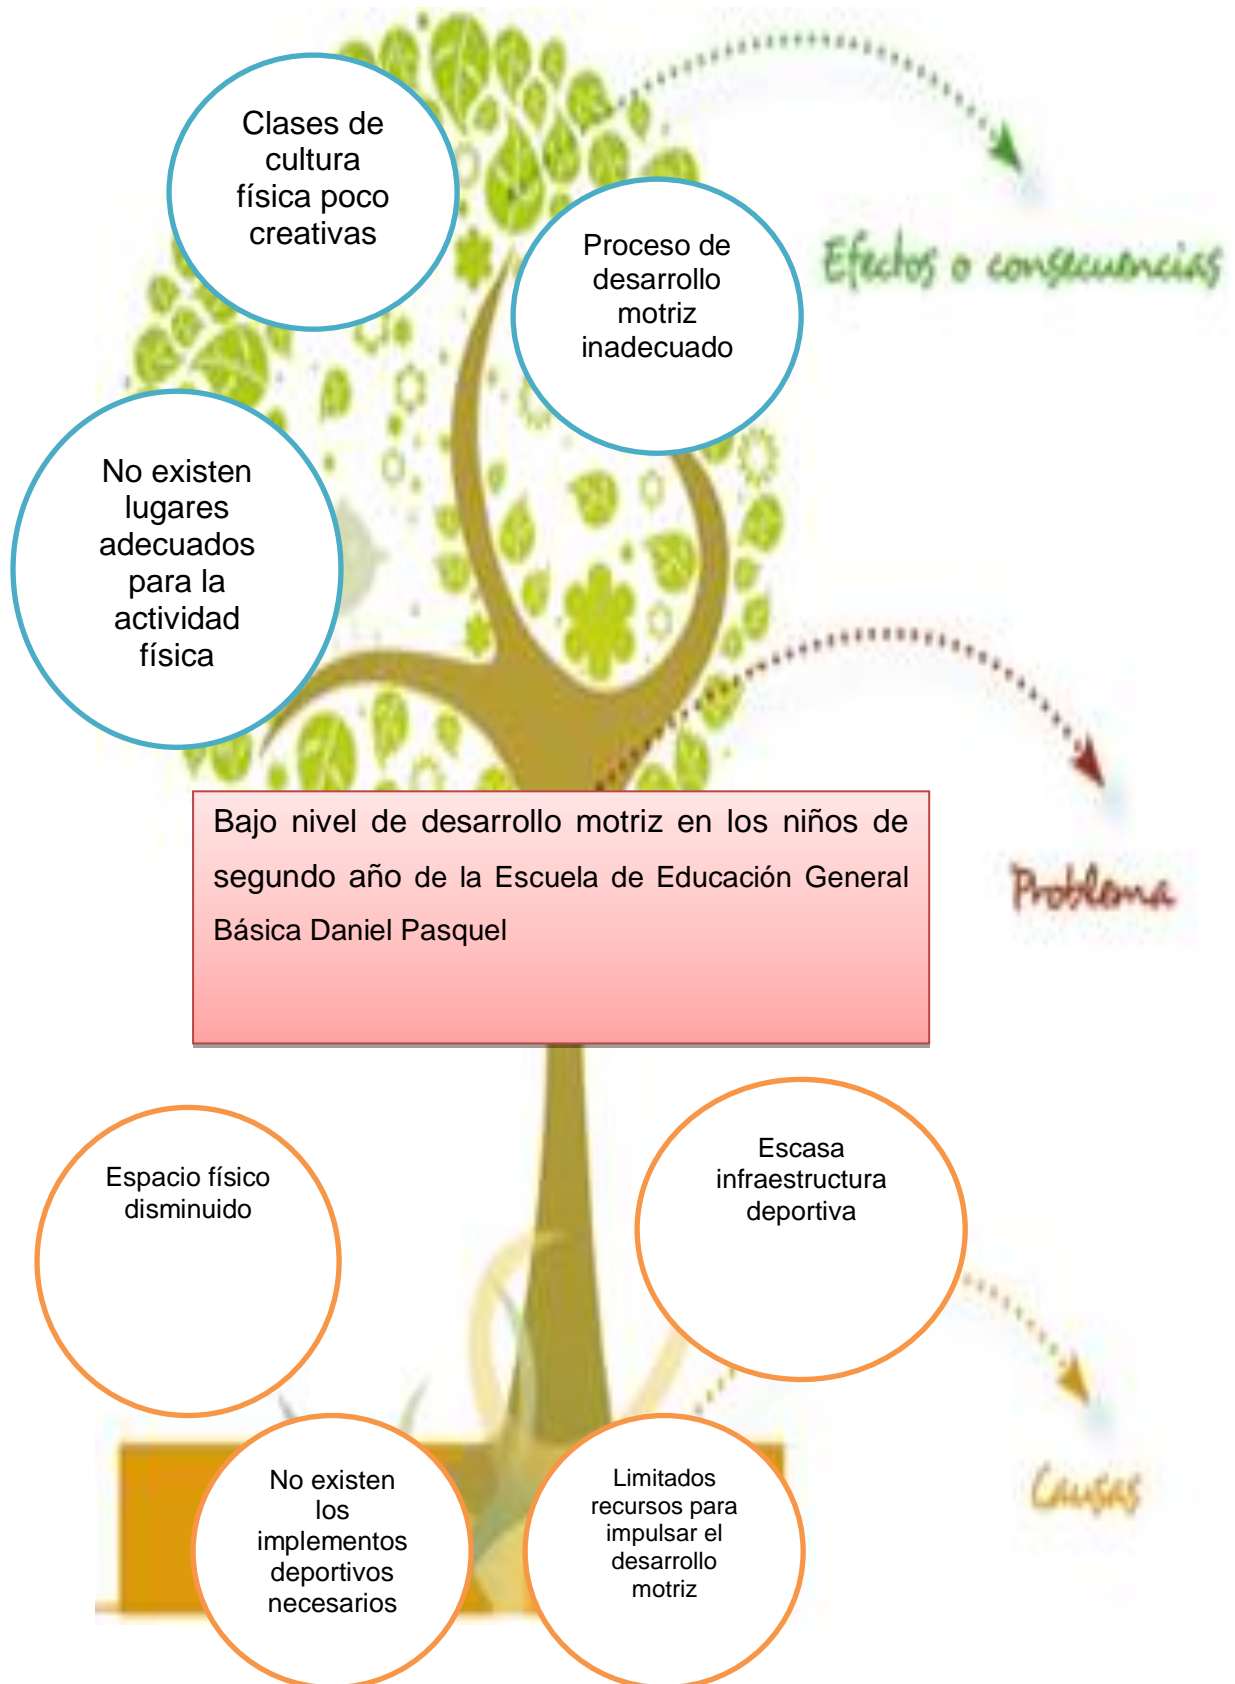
Clases de cultura física poco creativas

Proceso de desarrollo motriz inadecuado

Efectos o consecuencias

No existen lugares adecuados para la actividad física

Bajo nivel de desarrollo motriz en los niños de segundo año de la Escuela de Educación General Básica Daniel Pasquel

Problema

Espacio físico disminuido

Escasa infraestructura deportiva

No existen los implementos deportivos necesarios

Limitados recursos para impulsar el desarrollo motriz

Causas